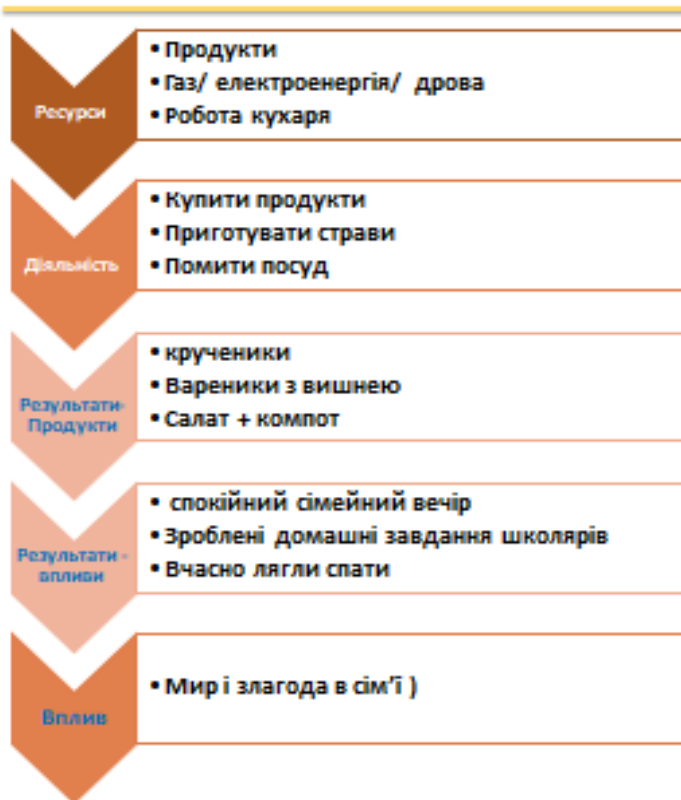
Ресурси

• Продукти
• Газ/ електроенергія/ дрова
• Робота кухаря

Діяльність

• Купити продукти
• Приготувати страви
• Помити посуд

Результати-Продукти

• крученики
• Вареники з вишнею
• Салат + компот

Результати - впливи

• спокійний сімейний вечір
• Зроблені домашні завдання школярів
• Вчасно лягли спати

Вплив

• Мир і злагода в сім'ї )